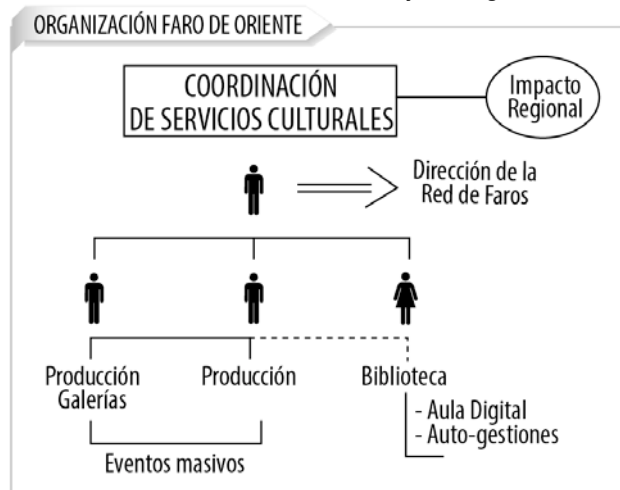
ORGANIZACIÓN FARO DE ORIENTE

COORDINACIÓN DE SERVICIOS CULTURALES

Impacto Regional

Dirección de la Red de Faros

Producción Galerías

Producción

Biblioteca

- Aula Digital
- Auto-gestiones

Eventos masivos